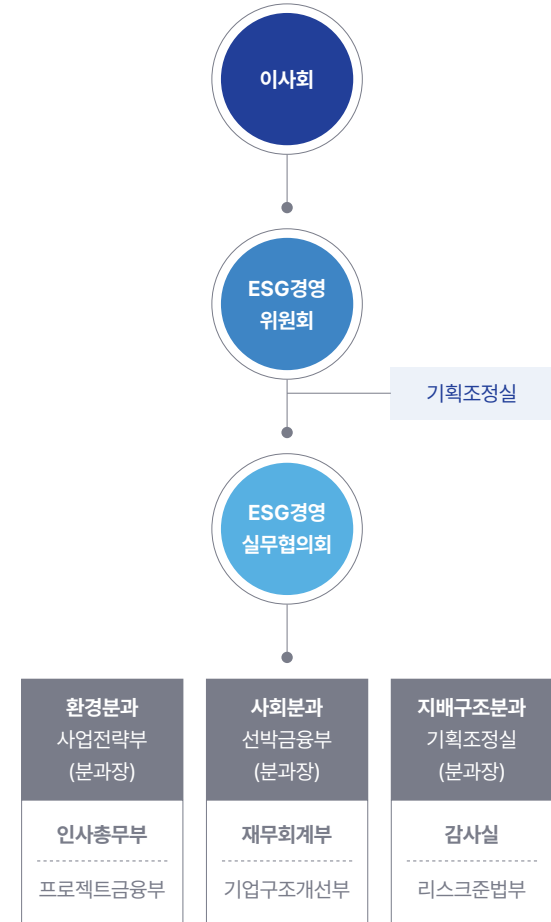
이사회

ESG경영
위원회

기획조정실

ESG경영
실무협의회

환경분과
사업전략부
(분과장)

인사총무부

프로젝트금융부

사회분과
선박금융부
(분과장)

재무회계부

기업구조개선부

지배구조분과
기획조정실
(분과장)

감사실

리스크준법부